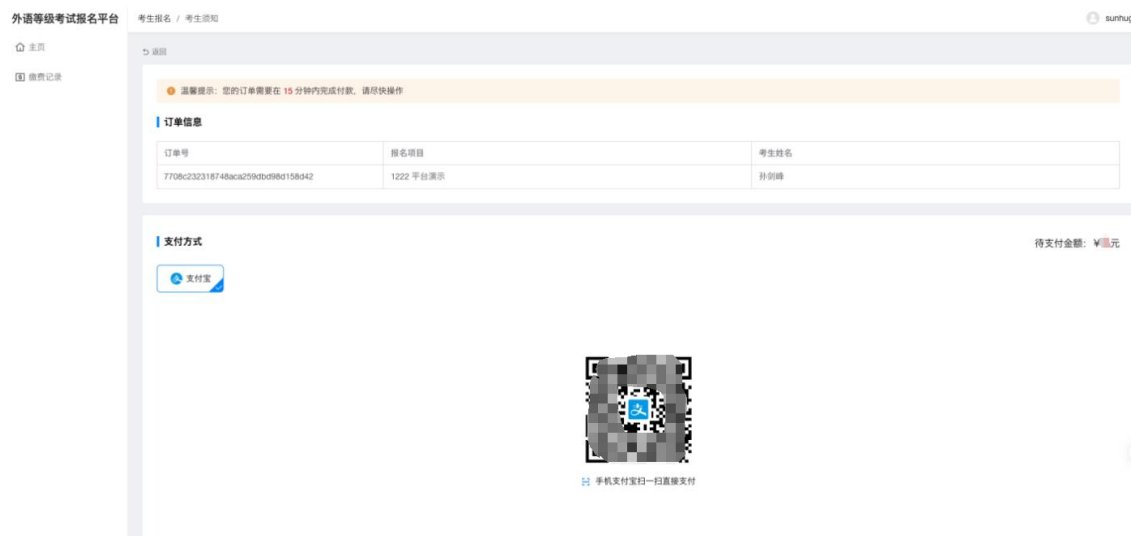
外语等级考试报名平台

考生报名 / 考生须知

sunhu

主页

缴费记录

返回

温馨提示：您的订单需要在 15 分钟内完成付款，请尽快操作

订单信息

| 订单号 | 报名项目 | 考生姓名 |
|---|---|---|
| 7708c232318748aca259dbd98d158d42 | 1222 平台演示 | 孙剑峰 |

支付方式

待支付金额：¥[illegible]元

支付宝

手机支付宝扫一扫直接支付